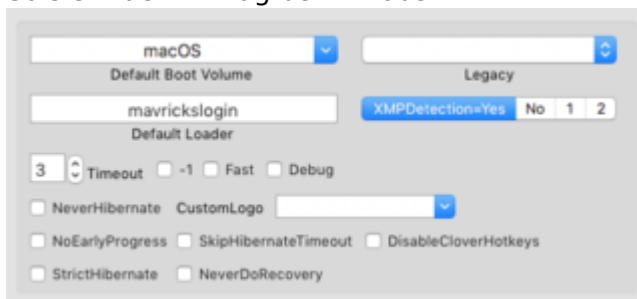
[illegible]

macOS
Default Boot Volume

Legacy

mavrickslogin
Default Loader

XMPDetection=Yes No 1 2

3 Timeout -1 Fast Debug

NeverHibernate CustomLogo

NoEarlyProgress SkipHibernateTimeout DisableCloverHotkeys

StrictHibernate NeverDoRecovery